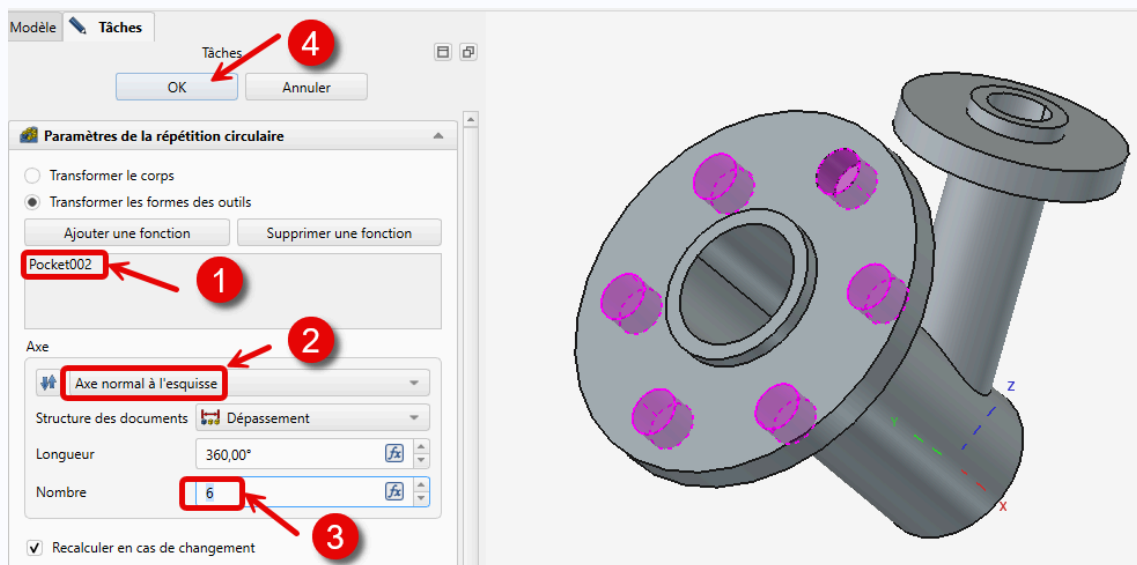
Modèle Tâches

Tâches

4

OK Annuler

Paramètres de la répétition circulaire

Transformer le corps

Transformer les formes des outils

Ajouter une fonction Supprimer une fonction

Pocket002

1

Axe

2

Axe normal à l'esquisse

Structure des documents Dépassement

Longueur 360,00°

Nombre 6

3

Recalculer en cas de changement

Z

Y

X